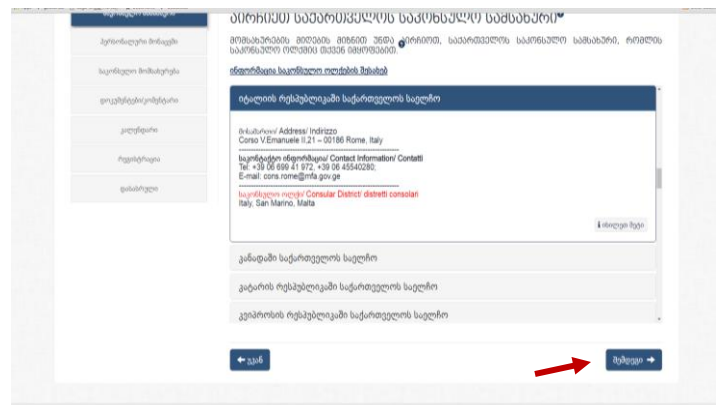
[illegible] საქართველოს საკონსულო სამსახური

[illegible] მომსახურების მიღების მიზნით უნდა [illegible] რიგით, საქართველოს საკონსულო სამსახური, რომლის საკონსულო ოლქშიც თქვენ იმყოფებით.

ინფორმაცია საკონსულო ოლქების შესახებ

იტალიის რესპუბლიკაში საქართველოს საელჩო

მისამართი/ Address/ Indirizzo
Corso V.Emanuele II,21 – 00186 Rome, Italy

საკონტაქტო ინფორმაცია/ Contact Information/ Contatti
Tel: +39 06 699 41 972, +39 06 45540280;
E-mail: cons.rome@mfa.gov.ge

საკონსულო ოლქი/ Consular District/ distretti consolari
Italy, San Marino, Malta

ნახვა მეტი

კანადაში საქართველოს საელჩო

კატარის რესპუბლიკაში საქართველოს საელჩო

კვიპროსის რესპუბლიკაში საქართველოს საელჩო

← უკან

შემდეგი →

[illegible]
პერსონალური მონაცემები
საკონსულო მომსახურება
დოკუმენტები/აპოსტილი
კალენდარი
რეგისტრაცია
დასრულება